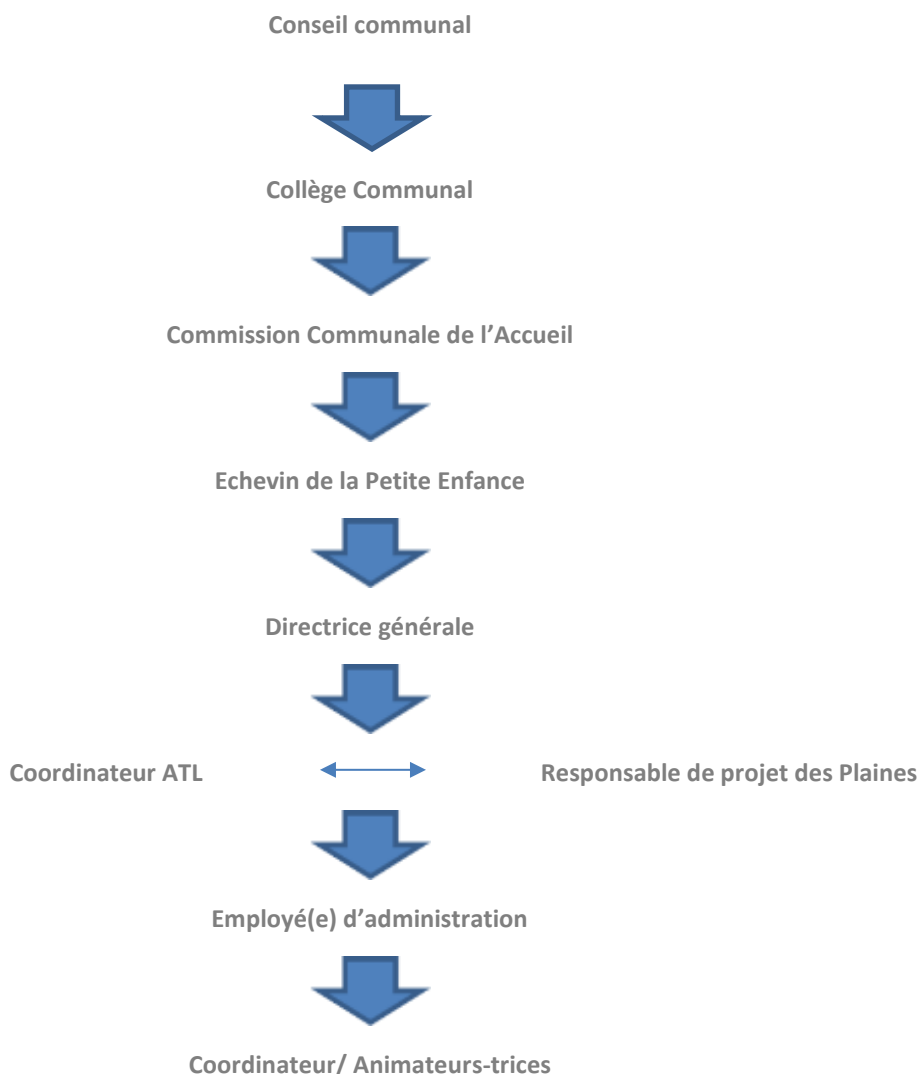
Conseil communal

Collège Communal

Commission Communale de l’Accueil

Echevin de la Petite Enfance

Directrice générale

Coordinateur ATL

Responsable de projet des Plaines

Employé(e) d’administration

Coordinateur/ Animateurs-trices